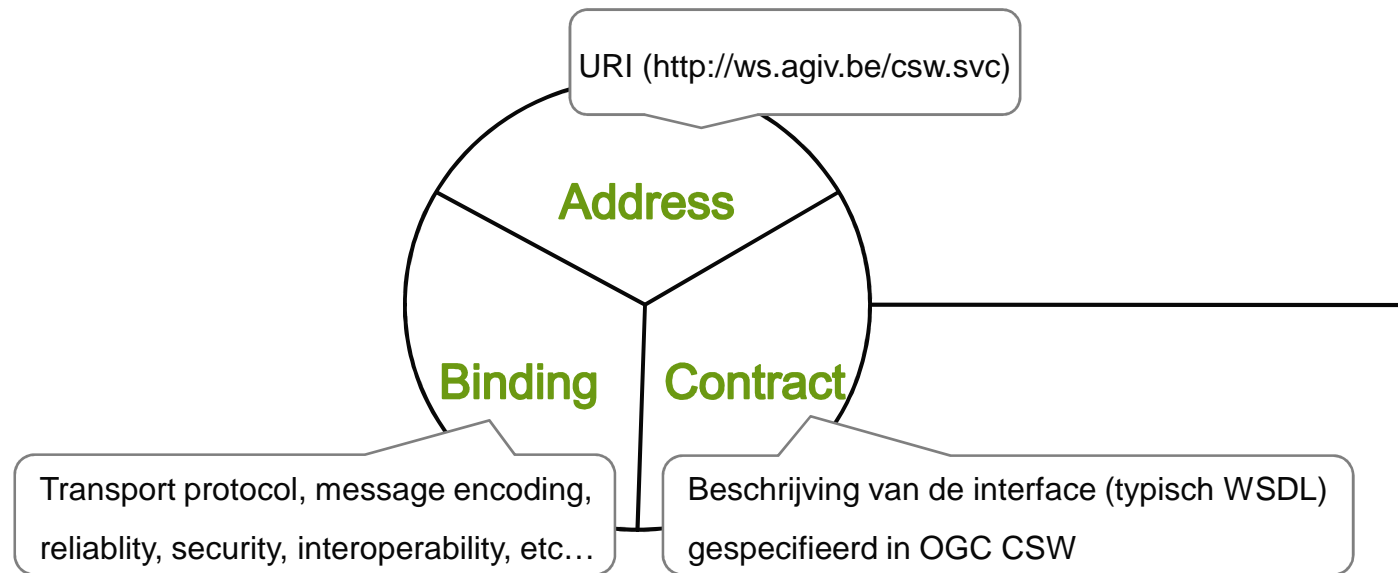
URI (http://ws.agiv.be/csw.svc)

Address

Binding

Contract

Transport protocol, message encoding, reliablity, security, interoperability, etc…

Beschrijving van de interface (typisch WSDL) gespecifieerd in OGC CSW